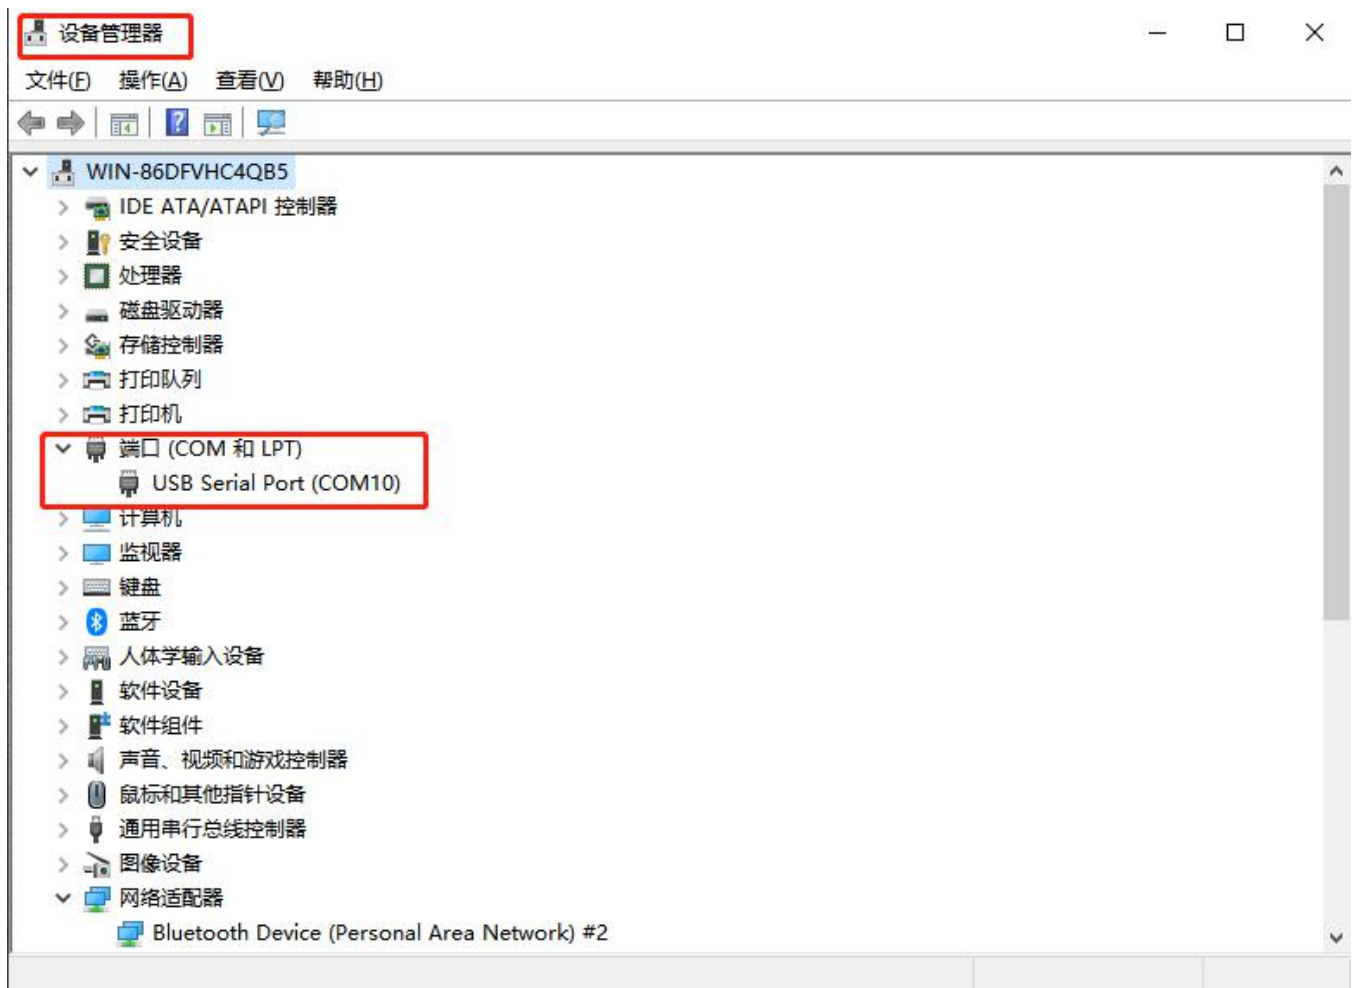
设备管理器

文件(F) 操作(A) 查看(V) 帮助(H)

WIN-86DFVHC4QB5
IDE ATA/ATAPI 控制器
安全设备
处理器
磁盘驱动器
存储控制器
打印队列
打印机
端口 (COM 和 LPT)
USB Serial Port (COM10)
计算机
监视器
键盘
蓝牙
人体学输入设备
软件设备
软件组件
声音、视频和游戏控制器
鼠标和其他指针设备
通用串行总线控制器
图像设备
网络适配器
Bluetooth Device (Personal Area Network) #2